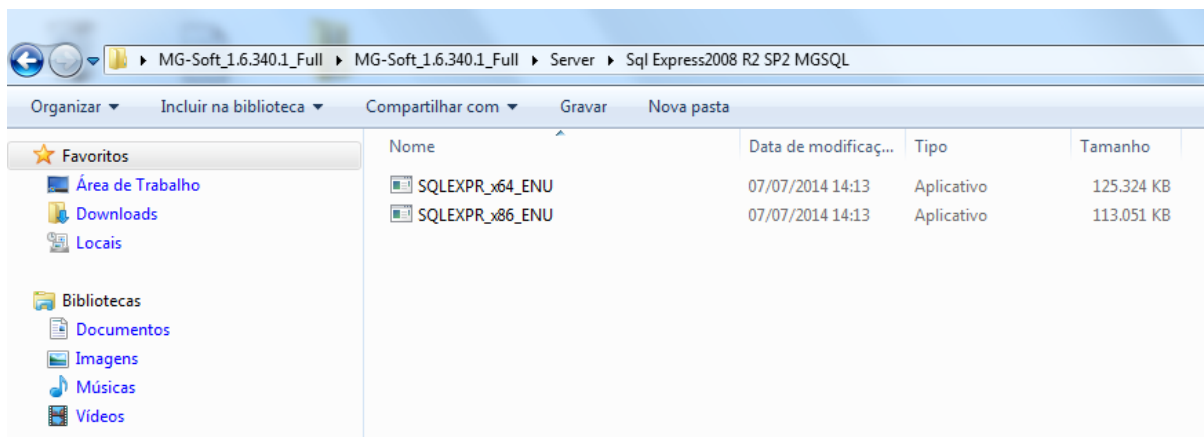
MG-Soft_1.6.340.1_Full ▸ MG-Soft_1.6.340.1_Full ▸ Server ▸ Sql Express2008 R2 SP2 MGSQL

Organizar ▾ Incluir na biblioteca ▾ Compartilhar com ▾ Gravar Nova pasta

Favoritos
Área de Trabalho
Downloads
Locais

Bibliotecas
Documentos
Imagens
Músicas
Vídeos

| Nome | Data de modificaç... | Tipo | Tamanho |
|---|---|---|---|
| SQLEXPR_x64_ENU | 07/07/2014 14:13 | Aplicativo | 125.324 KB |
| SQLEXPR_x86_ENU | 07/07/2014 14:13 | Aplicativo | 113.051 KB |